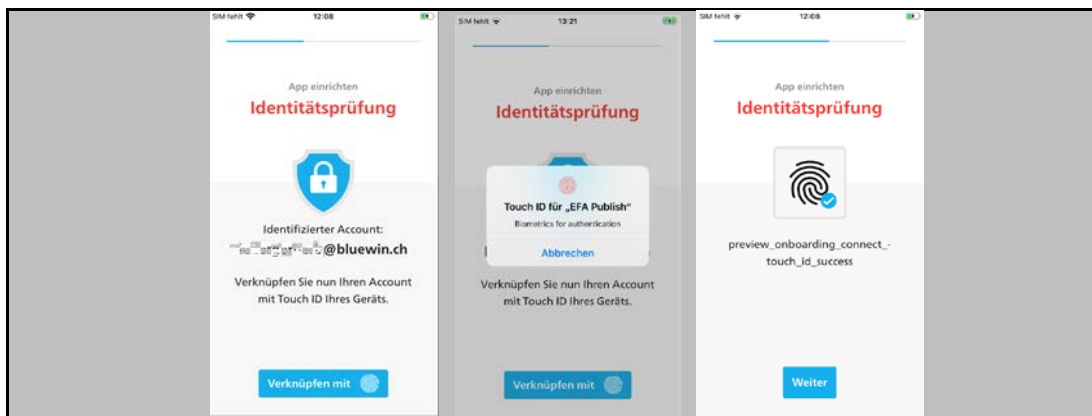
SIM fehlt 12:08

App einrichten

Identitätsprüfung

Identifizierter Account:

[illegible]@bluewin.ch

Verknüpfen Sie nun Ihren Account mit Touch ID Ihres Geräts.

Verknüpfen mit

SIM fehlt 13:21

App einrichten

Identitätsprüfung

Touch ID für „EFA Publish"

Biometrics for authentication

Abbrechen

Verknüpfen Sie nun Ihren Account mit Touch ID Ihres Geräts.

Verknüpfen mit

SIM fehlt 12:08

App einrichten

Identitätsprüfung

preview_onboarding_connect_touch_id_success

Weiter